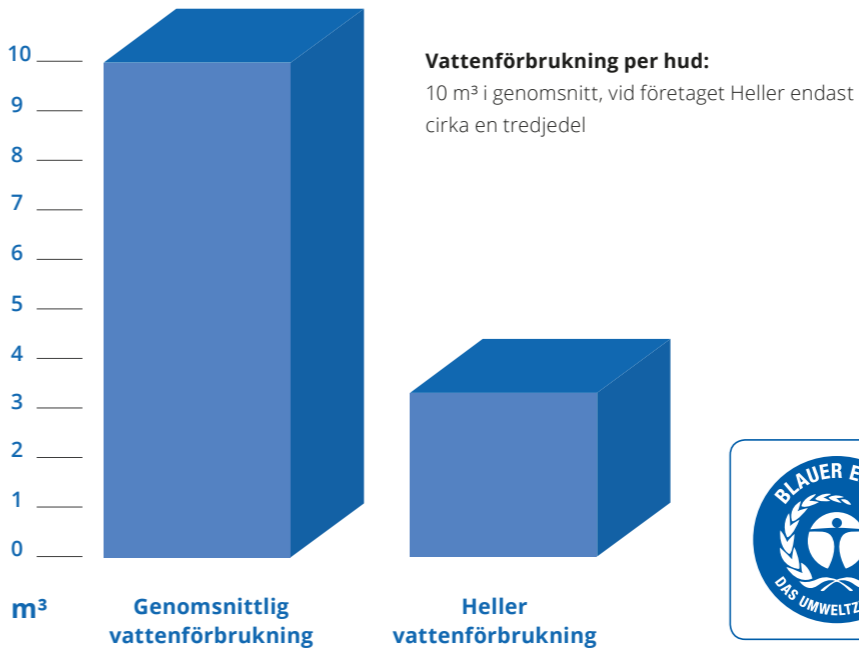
10
9
8
7
6
5
4
3
2
1
0

m³

Vattenförbrukning per hud:
10 m³ i genomsnitt, vid företaget Heller endast cirka en tredjedel

Genomsnittlig vattenförbrukning

Heller vattenförbrukning

BLAUER E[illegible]
DAS UMWELTZ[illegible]